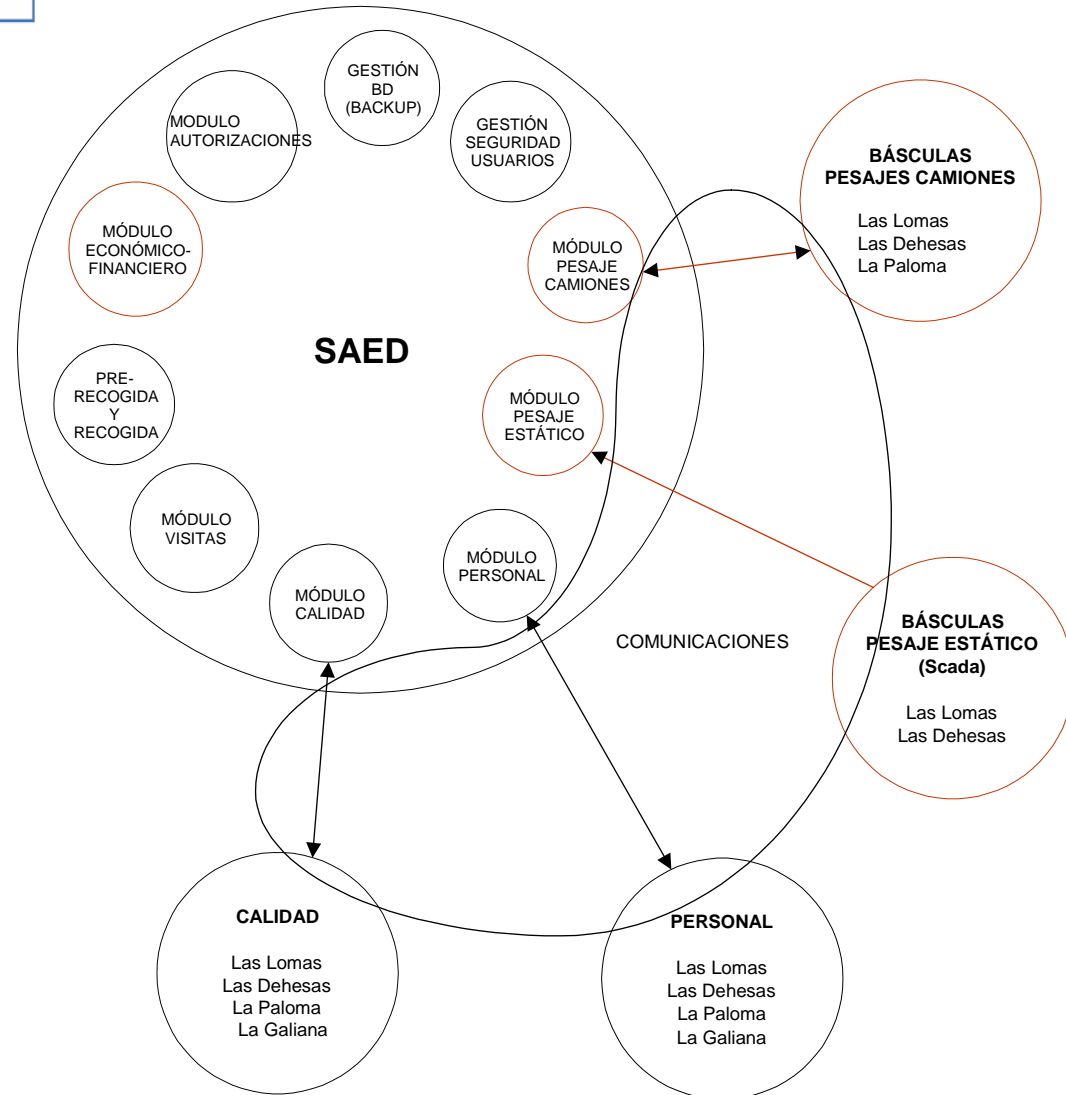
GESTIÓN BD (BACKUP)

MODULO AUTORIZACIONES

GESTIÓN SEGURIDAD USUARIOS

MÓDULO ECONÓMICO-FINANCIERO

MÓDULO PESAJE CAMIONES

SAED

PRE-RECOGIDA Y RECOGIDA

MÓDULO PESAJE ESTÁTICO

MÓDULO VISITAS

MÓDULO PERSONAL

MÓDULO CALIDAD

**BÁSCULAS PESAJES CAMIONES**

Las Lomas
Las Dehesas
La Paloma

COMUNICACIONES

**BÁSCULAS PESAJE ESTÁTICO (Scada)**

Las Lomas
Las Dehesas

**CALIDAD**

Las Lomas
Las Dehesas
La Paloma
La Galiana

**PERSONAL**

Las Lomas
Las Dehesas
La Paloma
La Galiana